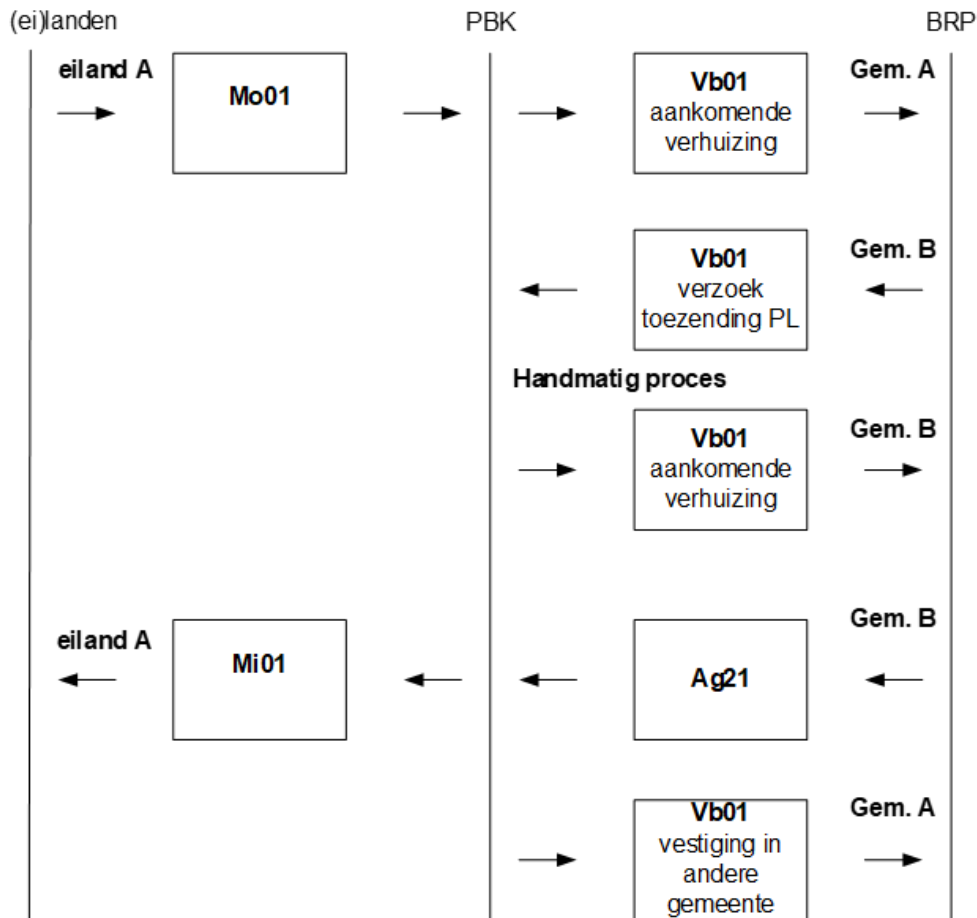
(ei)landen

PBK

BRP

eiland A

Mo01

Vb01
aankomende verhuizing

Gem. A

Vb01
verzoek toezending PL

Gem. B

Handmatig proces

Vb01
aankomende verhuizing

Gem. B

eiland A

Mi01

Ag21

Gem. B

Vb01
vestiging in andere gemeente

Gem. A